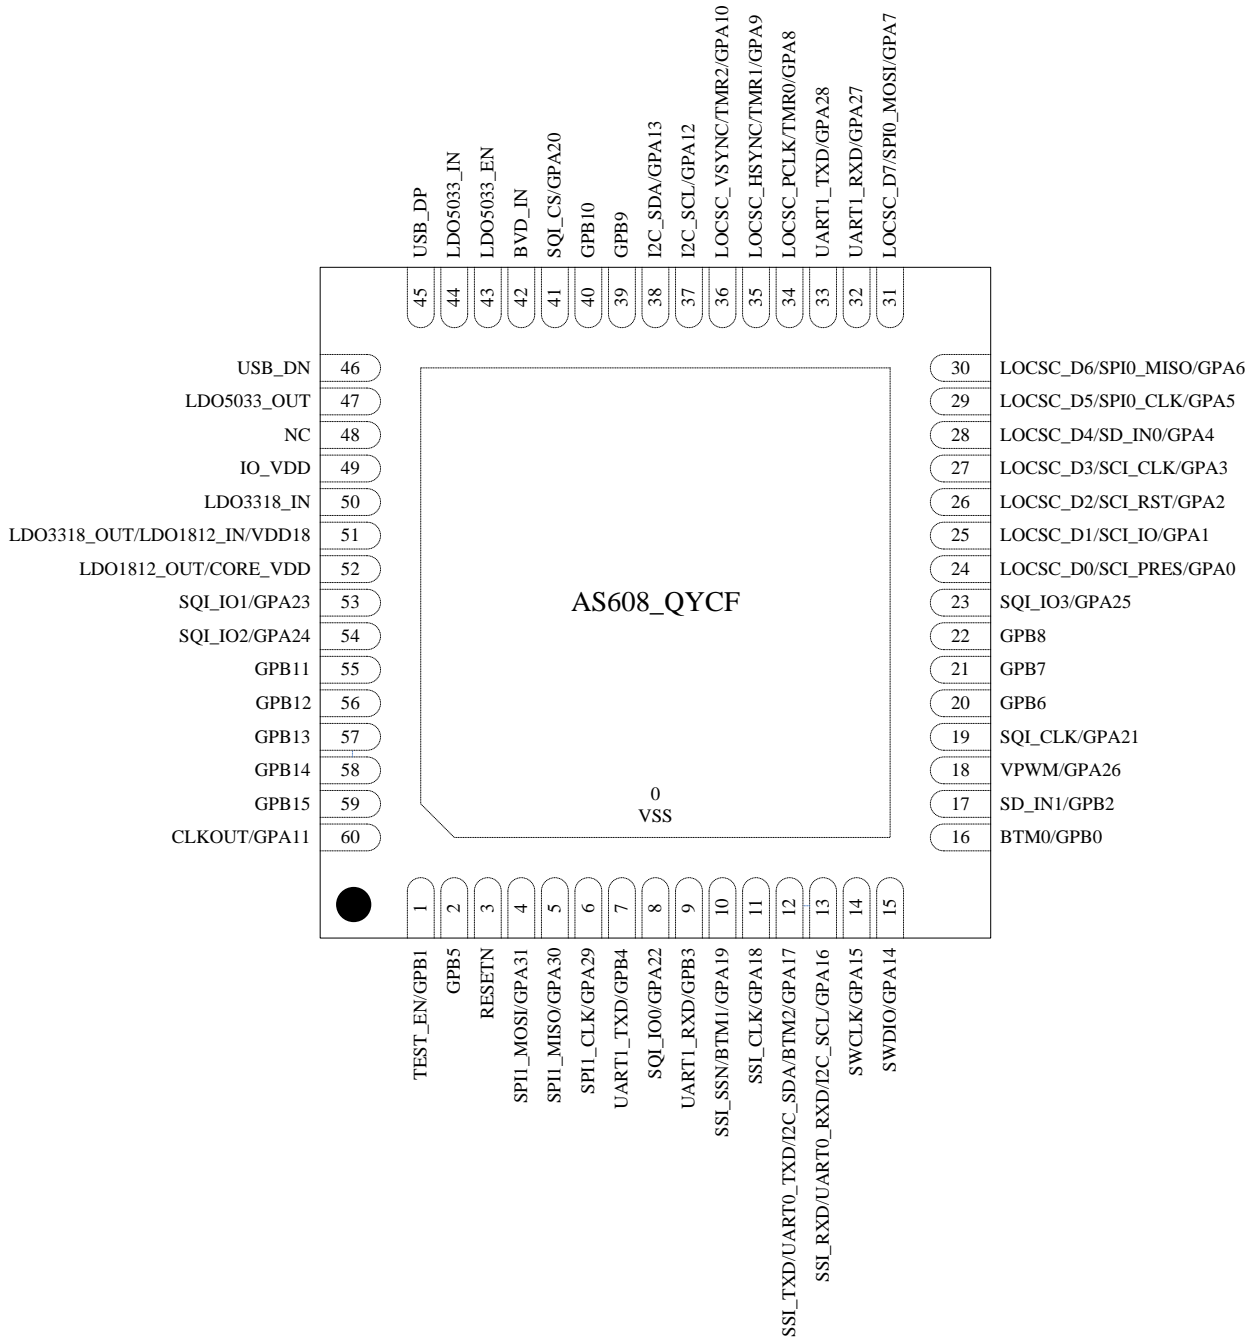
USB_DP
LDO5033_IN
LDO5033_EN
BVD_IN
SQI_CS/GPA20
GPB10
GPB9
I2C_SDA/GPA13
I2C_SCL/GPA12
LOCSC_VSYNC/TMR2/GPA10
LOCSC_HSYNC/TMR1/GPA9
LOCSC_PCLK/TMR0/GPA8
UART1_TXD/GPA28
UART1_RXD/GPA27
LOCSC_D7/SPI0_MOSI/GPA7

45
44
43
42
41
40
39
38
37
36
35
34
33
32
31

USB_DN 46
LDO5033_OUT 47
NC 48
IO_VDD 49
LDO3318_IN 50
LDO3318_OUT/LDO1812_IN/VDD18 51
LDO1812_OUT/CORE_VDD 52
SQI_IO1/GPA23 53
SQI_IO2/GPA24 54
GPB11 55
GPB12 56
GPB13 57
GPB14 58
GPB15 59
CLKOUT/GPA11 60

30 LOCSC_D6/SPI0_MISO/GPA6
29 LOCSC_D5/SPI0_CLK/GPA5
28 LOCSC_D4/SD_IN0/GPA4
27 LOCSC_D3/SCI_CLK/GPA3
26 LOCSC_D2/SCI_RST/GPA2
25 LOCSC_D1/SCI_IO/GPA1
24 LOCSC_D0/SCI_PRES/GPA0
23 SQI_IO3/GPA25
22 GPB8
21 GPB7
20 GPB6
19 SQI_CLK/GPA21
18 VPWM/GPA26
17 SD_IN1/GPB2
16 BTM0/GPB0

AS608_QYCF

0
VSS

1
2
3
4
5
6
7
8
9
10
11
12
13
14
15

TEST_EN/GPB1
GPB5
RESETN
SPI1_MOSI/GPA31
SPI1_MISO/GPA30
SPI1_CLK/GPA29
UART1_TXD/GPB4
SQI_IO0/GPA22
UART1_RXD/GPB3
SSI_SSN/BTM1/GPA19
SSI_CLK/GPA18
SSI_TXD/UART0_TXD/I2C_SDA/BTM2/GPA17
SSI_RXD/UART0_RXD/I2C_SCL/GPA16
SWCLK/GPA15
SWDIO/GPA14